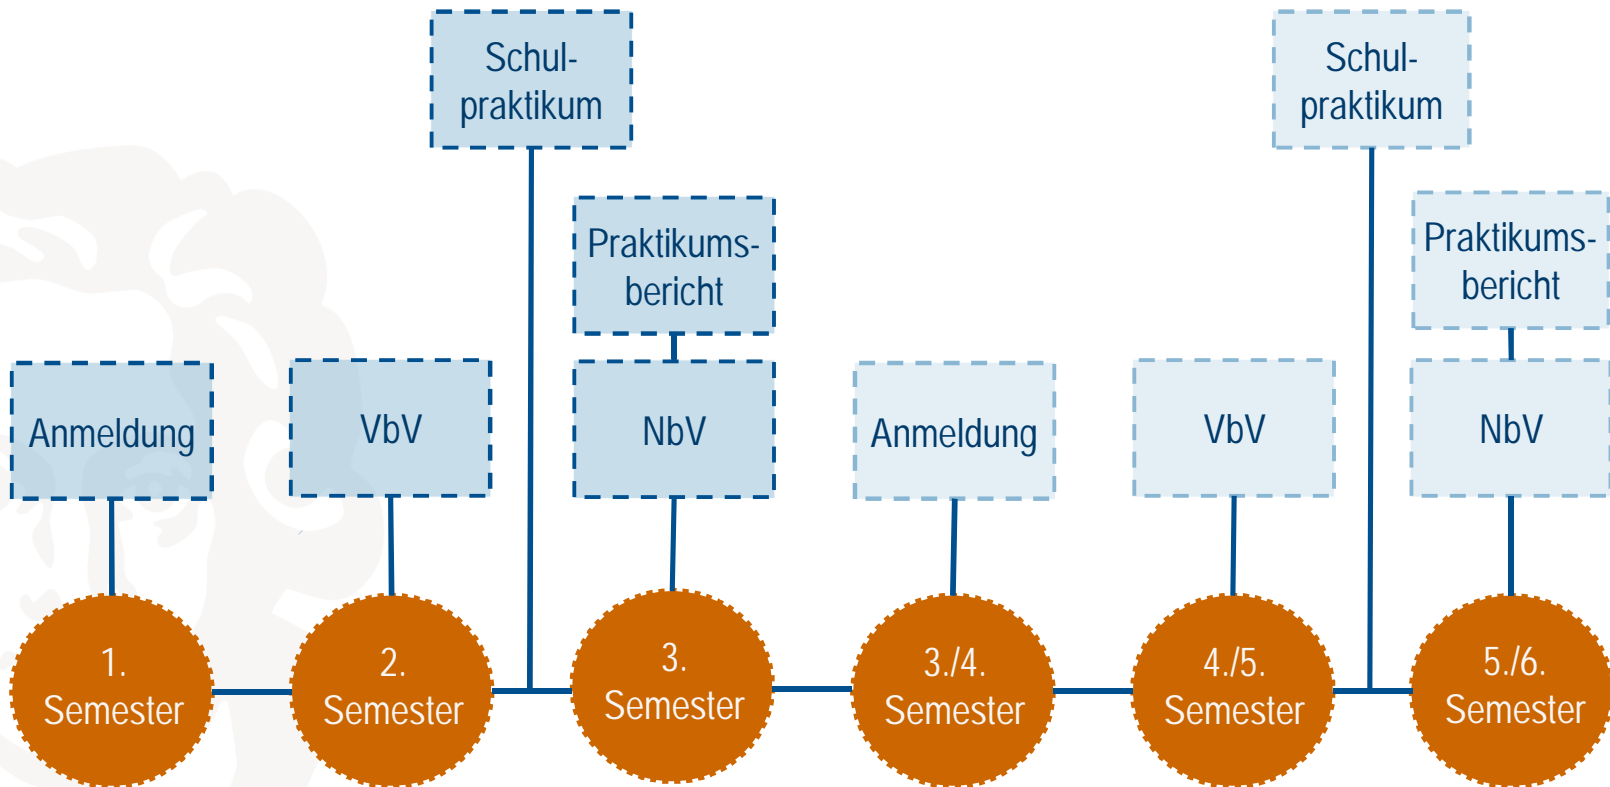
Schul-
praktikum

Praktikums-
bericht

Anmeldung

VbV

NbV

1.
Semester

2.
Semester

3.
Semester

Schul-
praktikum

Praktikums-
bericht

Anmeldung

VbV

NbV

3./4.
Semester

4./5.
Semester

5./6.
Semester